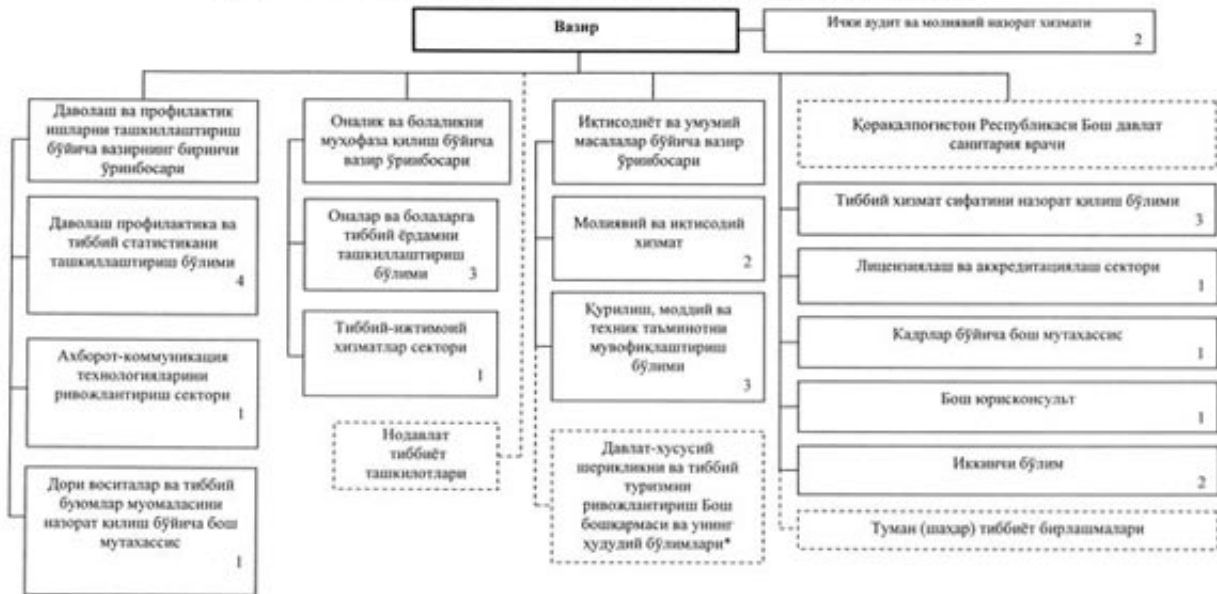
Вазир

Ички аудит ва молиявий назорат хизмати 2

Даволаш ва профилактик ишларни ташкиллаштириш бўйича вазирнинг биринчи ўринбосари

Даволаш профилактика ва тиббий статистикани ташкиллаштириш бўлими 4

Ахборот-коммуникация технологияларини ривожлантириш сектори 1

Дори воситалар ва тиббий буюмлар муомаласини назорат қилиш бўйича бош мутахассис 1

Оналик ва болаликни муҳофаза қилиш бўйича вазир ўринбосари

Оналар ва болаларга тиббий ёрдамни ташкиллаштириш бўлими 3

Тиббий-ижтимоий хизматлар сектори 1

Нодавлат тиббиёт ташкилотлари

Иқтисодиёт ва умумий масалалар бўйича вазир ўринбосари

Молиявий ва иқтисодий хизмат 2

Қурилиш, моддий ва техник таъминотни мувофиқлаштириш бўлими 3

Давлат-хусусий шерикликни ва тиббий туризмни ривожлантириш Бош бошқармаси ва унинг ҳудудий бўлимлари*

Қорақалпоғистон Республикаси Бош давлат санитария врачи

Тиббий хизмат сифатини назорат қилиш бўлими 3

Лицензиялаш ва аккредитациялаш сектори 1

Кадрлар бўйича бош мутахассис 1

Бош юрисконсульт 1

Иккинчи бўлим 2

Туман (шаҳар) тиббиёт бирлашмалари